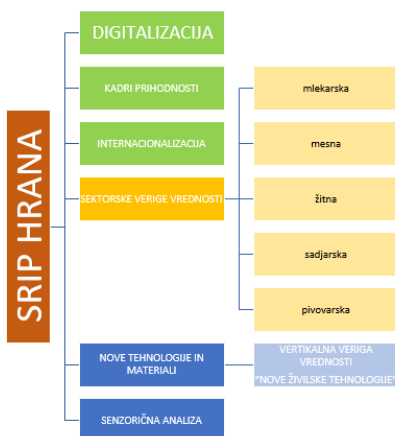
SRIP HRANA

DIGITALIZACIJA

KADRI PRIHODNOSTI

INTERNACIONALIZACIJA

SEKTORSKE VERIGE VREDNOSTI

mlekarska

mesna

žitna

sadjarska

pivovarska

NOVE TEHNOLOGIJE IN MATERIALI

VERTIKALNA VERIGA VREDNOSTI "NOVE ŽIVILSKE TEHNOLOGIJE"

SENZORIČNA ANALIZA